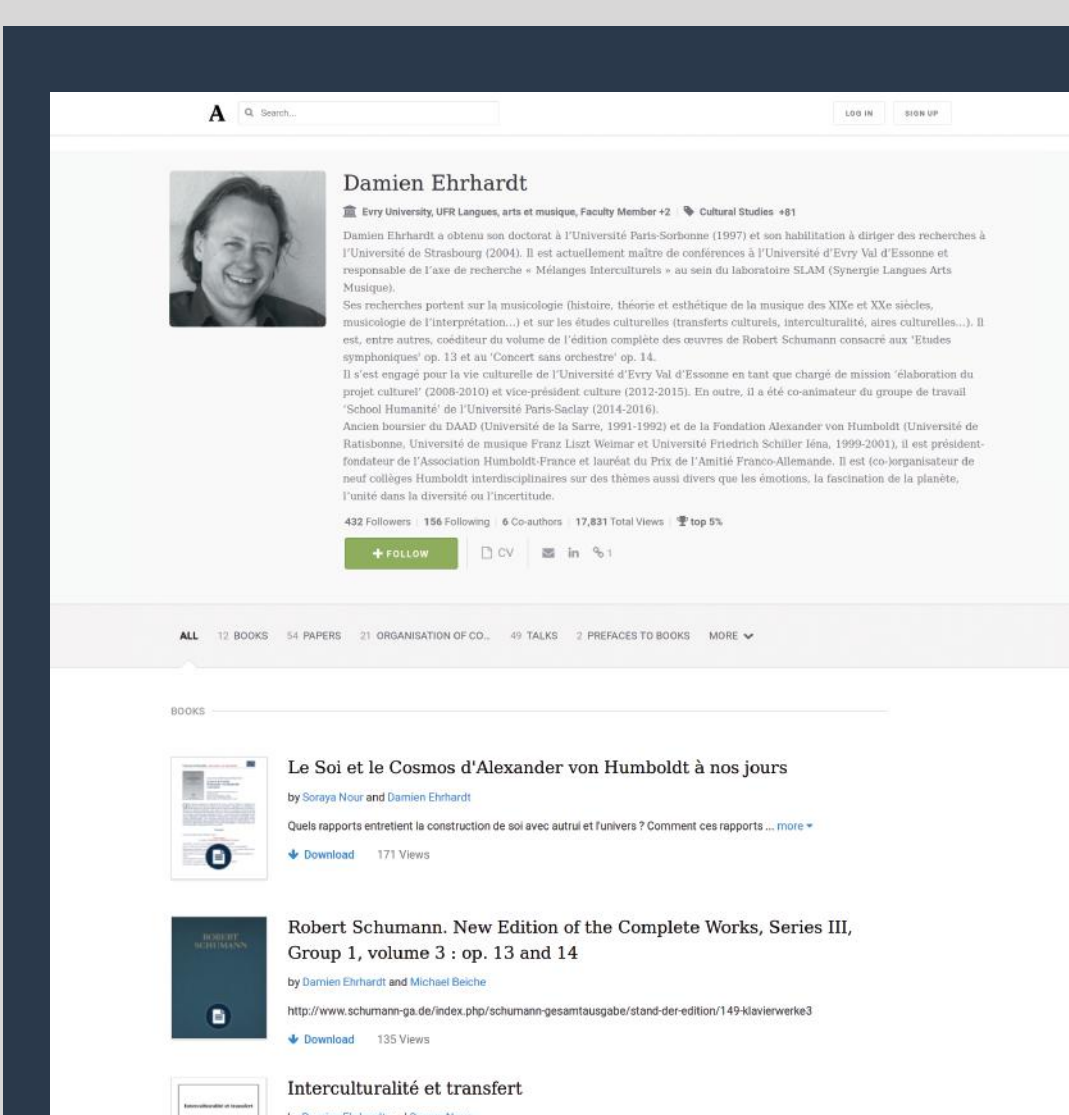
A Search...

LOG IN SIGN UP

Damien Ehrhardt

Evry University, UFR Langues, arts et musique, Faculty Member +2 | Cultural Studies +81

Damien Ehrhardt a obtenu son doctorat à l'Université Paris-Sorbonne (1997) et son habilitation à diriger des recherches à l'Université de Strasbourg (2004). Il est actuellement maître de conférences à l'Université d'Evry Val d'Essonne et responsable de l'axe de recherche « Mélanges Interculturels » au sein du laboratoire SLAM (Synergie Langues Arts Musique).
Ses recherches portent sur la musicologie (histoire, théorie et esthétique de la musique des XIXe et XXe siècles, musicologie de l'interprétation…) et sur les études culturelles (transferts culturels, interculturalité, aires culturelles…). Il est, entre autres, coéditeur du volume de l'édition complète des œuvres de Robert Schumann consacré aux 'Etudes symphoniques' op. 13 et au 'Concert sans orchestre' op. 14.
Il s'est engagé pour la vie culturelle de l'Université d'Evry Val d'Essonne en tant que chargé de mission 'élaboration du projet culturel' (2008-2010) et vice-président culture (2012-2015). En outre, il a été co-animateur du groupe de travail 'School Humanité' de l'Université Paris-Saclay (2014-2016).
Ancien boursier du DAAD (Université de la Sarre, 1991-1992) et de la Fondation Alexander von Humboldt (Université de Ratisbonne, Université de musique Franz Liszt Weimar et Université Friedrich Schiller Iéna, 1999-2001), il est président-fondateur de l'Association Humboldt-France et lauréat du Prix de l'Amitié Franco-Allemande. Il est (co-)organisateur de neuf collèges Humboldt interdisciplinaires sur des thèmes aussi divers que les émotions, la fascination de la planète, l'unité dans la diversité ou l'incertitude.

432 Followers | 156 Following | 6 Co-authors | 17,831 Total Views | top 5%

+ FOLLOW CV in 1

ALL 12 BOOKS 54 PAPERS 21 ORGANISATION OF CO... 49 TALKS 2 PREFACES TO BOOKS MORE

BOOKS

Le Soi et le Cosmos d'Alexander von Humboldt à nos jours

by Soraya Nour and Damien Ehrhardt

Quels rapports entretient la construction de soi avec autrui et l'univers ? Comment ces rapports ... more

Download 171 Views

ROBERT SCHUMANN

Robert Schumann. New Edition of the Complete Works, Series III, Group 1, volume 3 : op. 13 and 14

by Damien Ehrhardt and Michael Beiche

http://www.schumann-ga.de/index.php/schumann-gesamtausgabe/stand-der-edition/149-klavierwerke3

Download 135 Views

Interculturalité et transfert

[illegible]